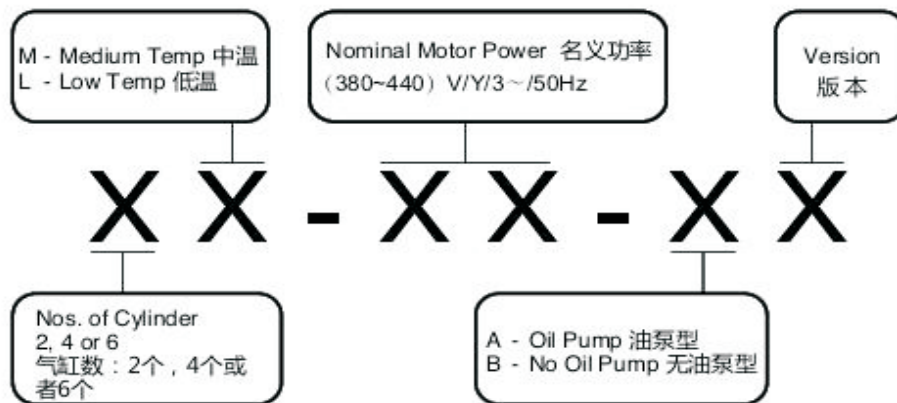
M - Medium Temp 中温
L - Low Temp 低温

Nominal Motor Power 名义功率
(380~440) V/Y/3～/50Hz

Version
版本

X X - X X - X X

Nos. of Cylinder
2, 4 or 6
气缸数：2个，4个或者6个

A - Oil Pump 油泵型
B - No Oil Pump 无油泵型